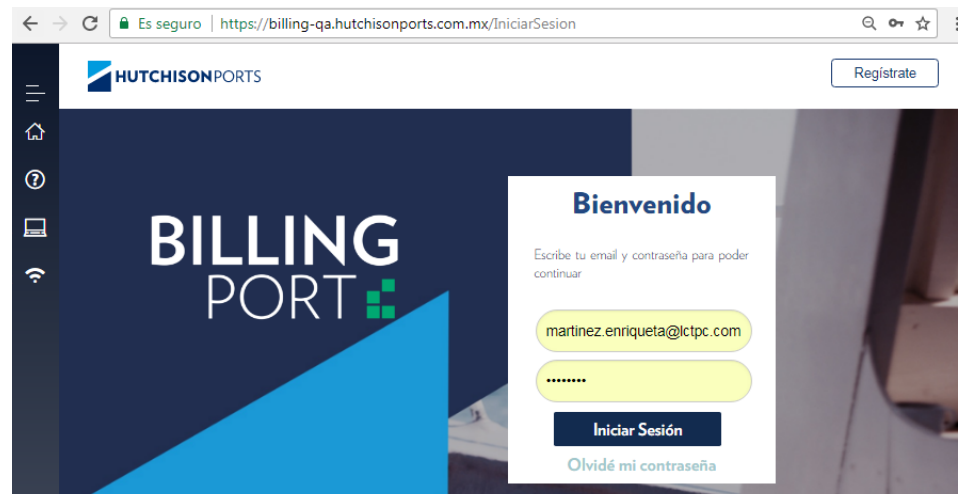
Es seguro | https://billing-qa.hutchisonports.com.mx/IniciarSesion

HUTCHISONPORTS

Regístrate

BILLING
PORT

Bienvenido

Escribe tu email y contraseña para poder continuar

martinez.enriqueta@lctpc.com

••••••••

Iniciar Sesión

Olvidé mi contraseña